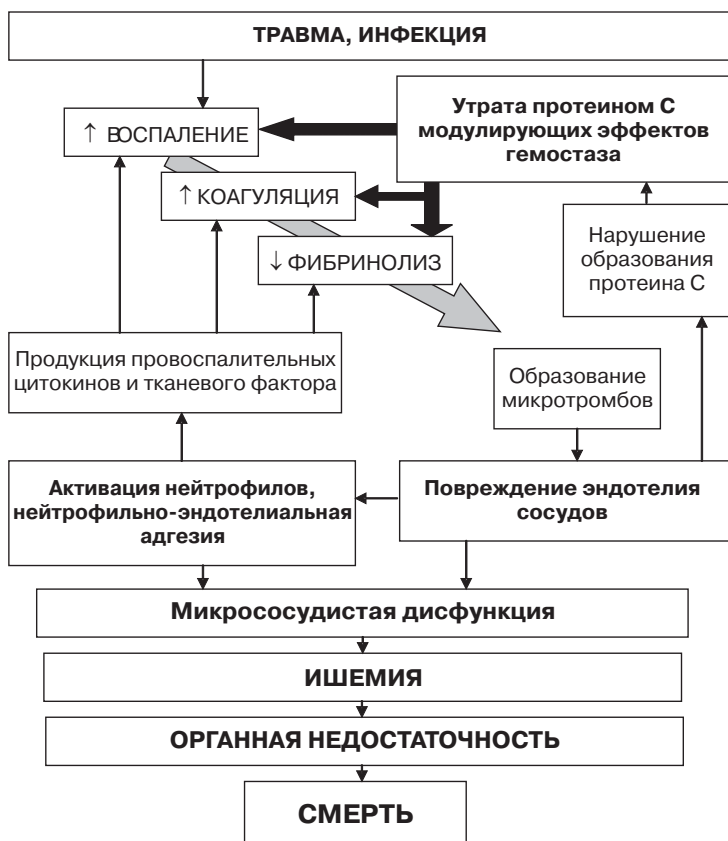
ТРАВМА, ИНФЕКЦИЯ

↑ ВОСПАЛЕНИЕ

Утрата протеином С модулирующих эффектов гемостаза

↑ КОАГУЛЯЦИЯ

↓ ФИБРИНОЛИЗ

Нарушение образования протеина С

Продукция провоспалительных цитокинов и тканевого фактора

Образование микротромбов

Активация нейтрофилов, нейтрофильно-эндотелиальная адгезия

Повреждение эндотелия сосудов

Микрососудистая дисфункция

ИШЕМИЯ

ОРГАННАЯ НЕДОСТАТОЧНОСТЬ

СМЕРТЬ